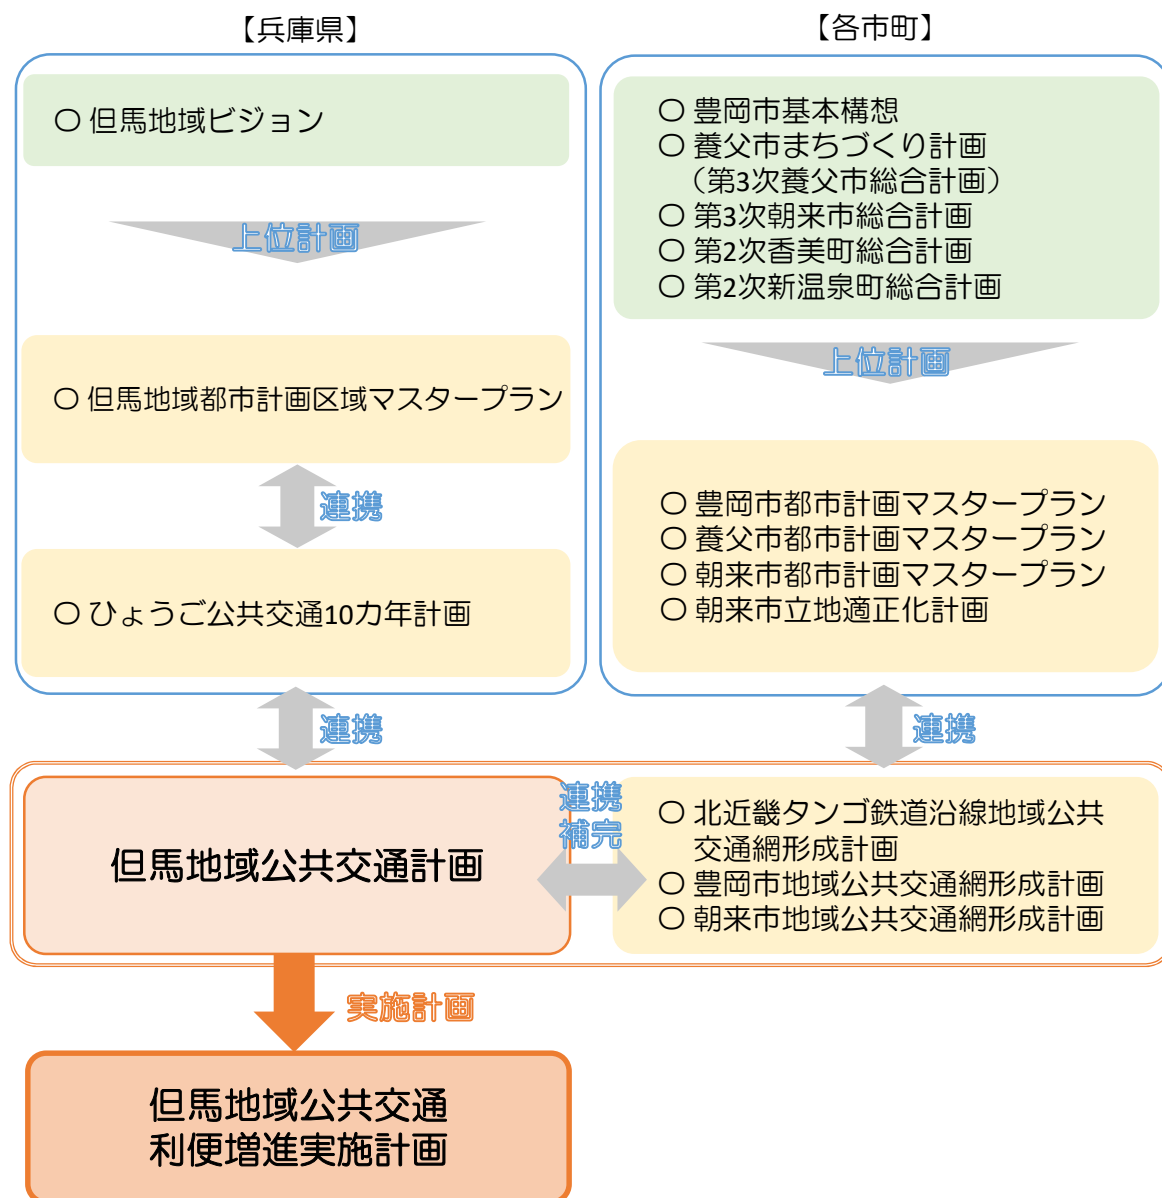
【兵庫県】

【各市町】

○ 但馬地域ビジョン

上位計画

○ 但馬地域都市計画区域マスタープラン

連携

○ ひょうご公共交通10カ年計画

○ 豊岡市基本構想
○ 養父市まちづくり計画
（第3次養父市総合計画）
○ 第3次朝来市総合計画
○ 第2次香美町総合計画
○ 第2次新温泉町総合計画

上位計画

○ 豊岡市都市計画マスタープラン
○ 養父市都市計画マスタープラン
○ 朝来市都市計画マスタープラン
○ 朝来市立地適正化計画

連携

連携

但馬地域公共交通計画

連携
補完

○ 北近畿タンゴ鉄道沿線地域公共交通網形成計画
○ 豊岡市地域公共交通網形成計画
○ 朝来市地域公共交通網形成計画

実施計画

但馬地域公共交通
利便増進実施計画